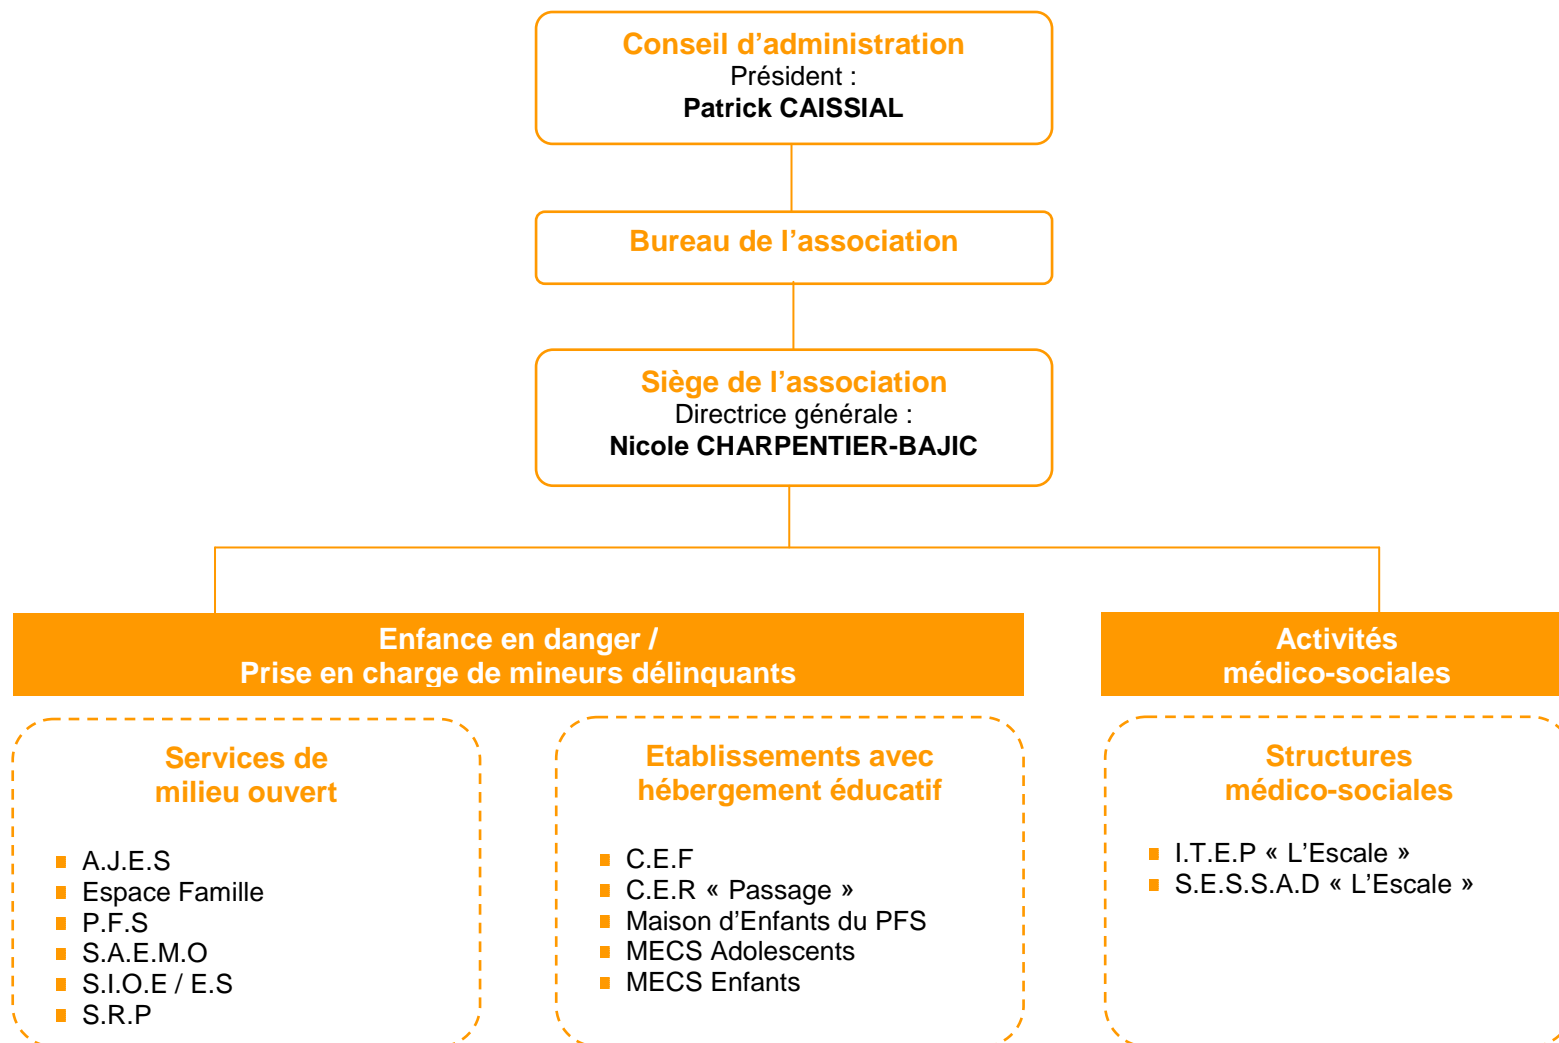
Conseil d’administration
Président :
Patrick CAISSIAL

Bureau de l’association

Siège de l’association
Directrice générale :
Nicole CHARPENTIER-BAJIC

Enfance en danger /
Prise en charge de mineurs délinquants

Activités
médico-sociales

Services de
milieu ouvert

- A.J.E.S
- Espace Famille
- P.F.S
- S.A.E.M.O
- S.I.O.E / E.S
- S.R.P

Etablissements avec
hébergement éducatif

- C.E.F
- C.E.R « Passage »
- Maison d’Enfants du PFS
- MECS Adolescents
- MECS Enfants

Structures
médico-sociales

- I.T.E.P « L’Escale »
- S.E.S.S.A.D « L’Escale »